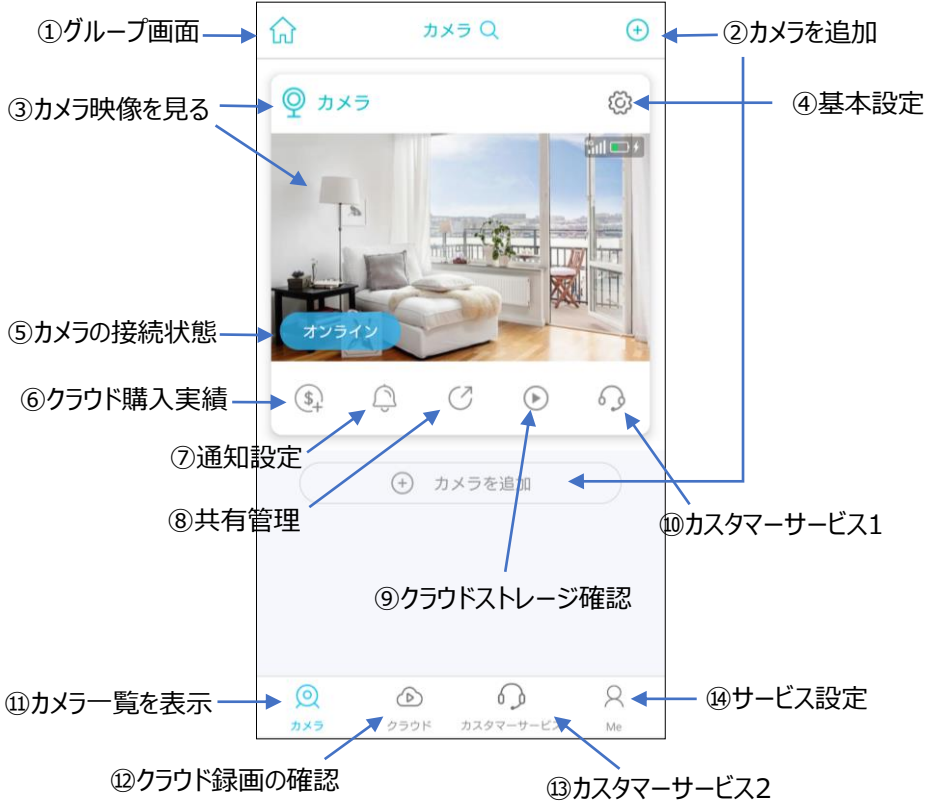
①グループ画面
カメラ
②カメラを追加
カメラ
③カメラ映像を見る
④基本設定
⑤カメラの接続状態
オンライン
⑥クラウド購入実績
⑦通知設定
カメラを追加
⑧共有管理
⑩カスタマーサービス1
⑨クラウドストレージ確認
⑪カメラ一覧を表示
カメラ
クラウド
カスタマーサービス
Me
⑭サービス設定
⑫クラウド録画の確認
⑬カスタマーサービス2